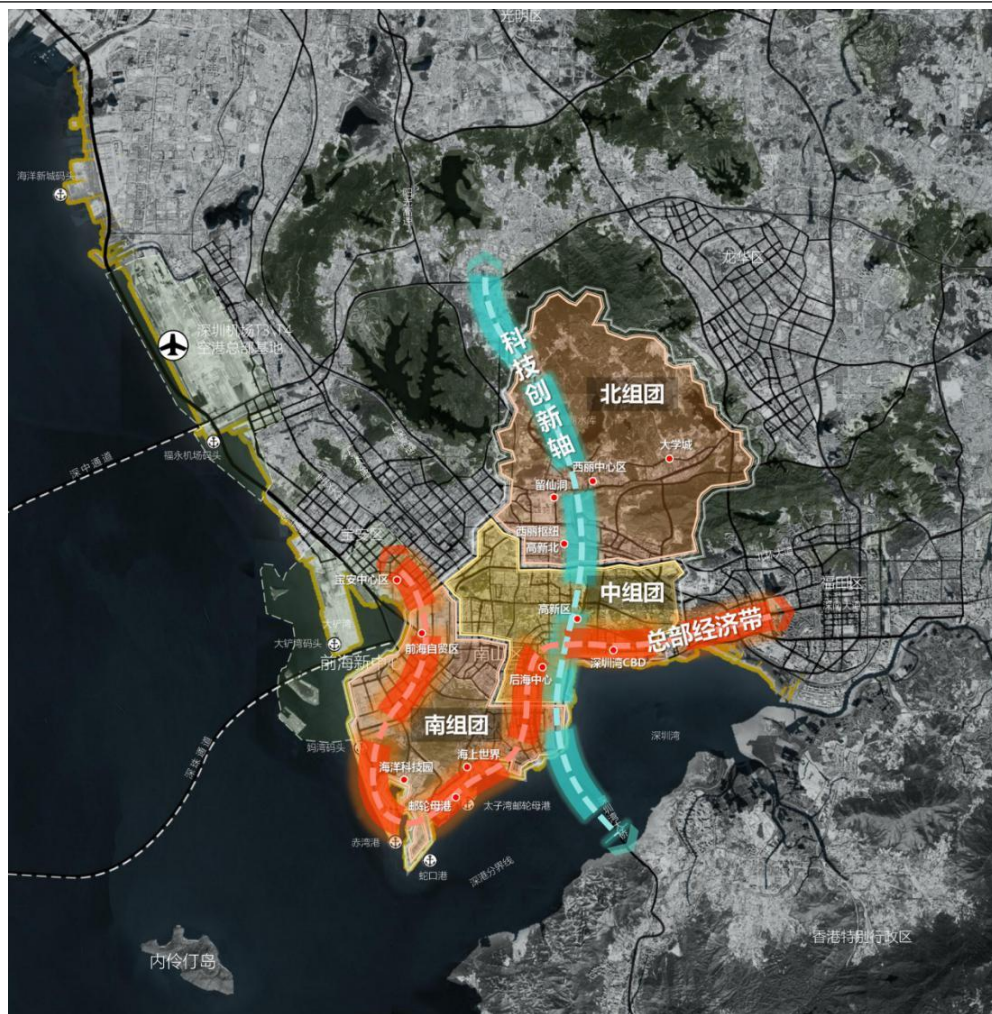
光明区

海洋新城码头

深圳机场T3、T4
空港总部基地

福永机场码头

深中通道

龙华区

科技创新轴

北组团

大学城

西丽中心区

留仙洞

西丽枢纽

高新北

宝安区

宝安中心区

中组团

高新区

总部经济带

福田区

深圳湾CBD

大铲湾码头

前海新中心

前海自贸区

南山

后海中心

南组团

妈湾码头

海洋科技园

海上世界

深圳湾

邮轮母港

太子湾邮轮母港

赤湾港

蛇口港

深港分界线

深珠通道

香港特别行政区

内伶仃岛